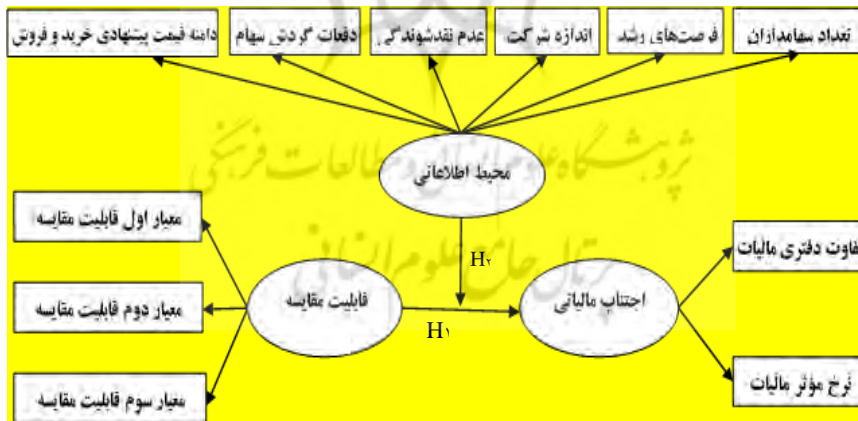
تعداد سهامداران

فرصت‌های رشد

اندازه شرکت

عدم نقدشوندگی

دفعات گردش سهام

دامنه قیمت پیشنهادی خرید و فروش

محیط اطلاعاتی

معیار اول قابلیت مقایسه

معیار دوم قابلیت مقایسه

معیار سوم قابلیت مقایسه

قابلیت مقایسه

H۲

H۱

اجتناب مالیاتی

تفاوت دفتری مالیات

نرخ موثر مالیات

پژوهشگاه علوم انسانی و مطالعات فرهنگی

پرتال جامع علوم انسانی